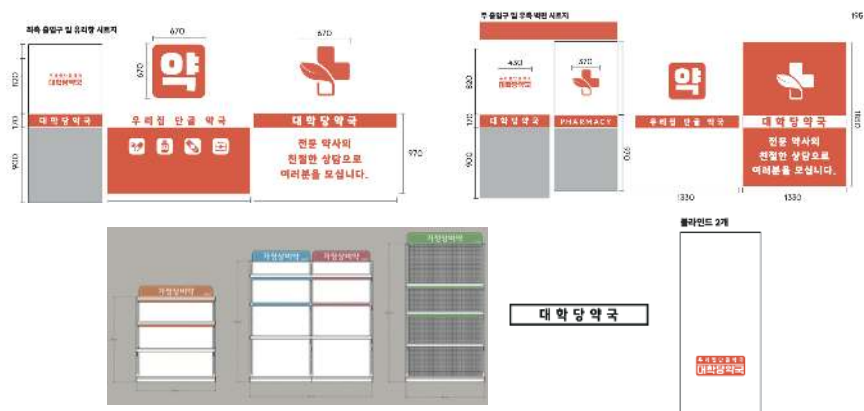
좌측 출입구 및 유리창 시트지

670

670

약

670

1120

130

1400

대학당약국

우리집 단골 약국

대학당약국

전문 약사의 친절한 상담으로 여러분을 모십니다.

970

우 출입구 및 우측 벽면 시트지

450

570

약

820

130

900

대학당약국

PHARMACY

우리집 단골 약국

대학당약국

전문 약사의 친절한 상담으로 여러분을 모십니다.

1330

1330

1320

가정상비약

가정상비약

가정상비약

가정상비약

대학당약국

블라인드 2개

대학당약국